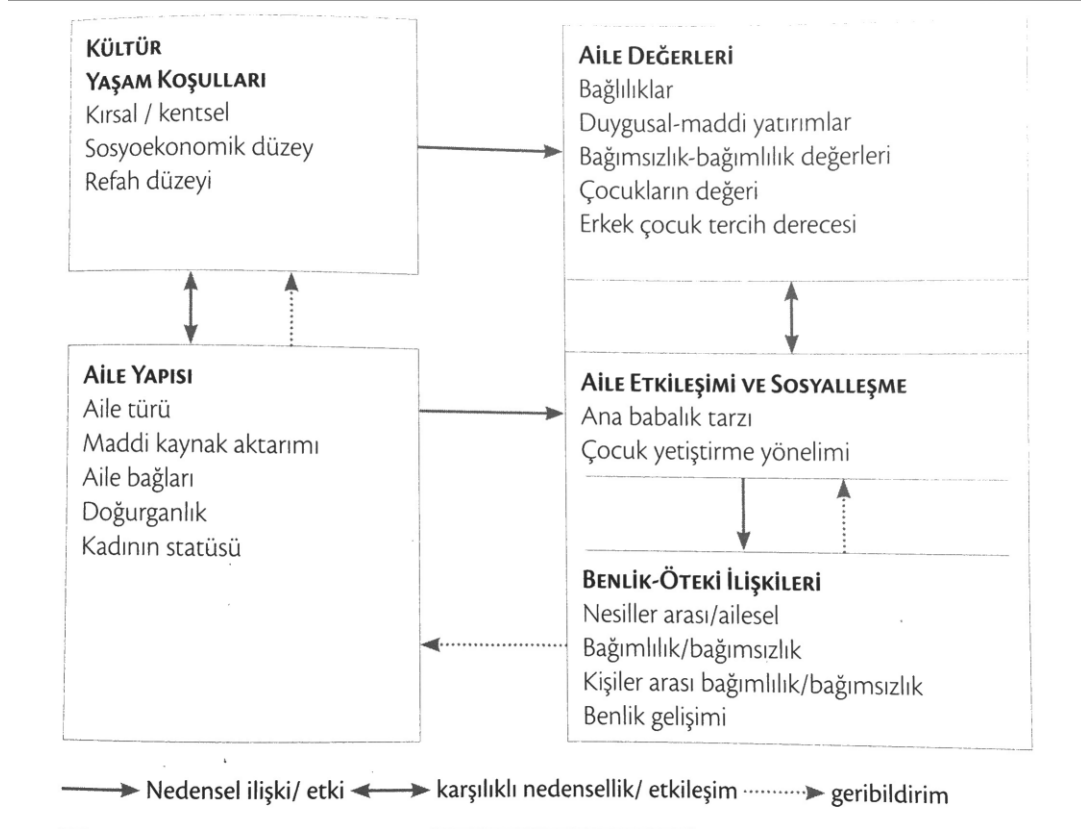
KÜLTÜR
YAŞAM KOŞULLARI
Kırsal / kentsel
Sosyoekonomik düzey
Refah düzeyi

AİLE DEĞERLERİ
Bağlılıklar
Duygusal-maddi yatırımlar
Bağımsızlık-bağımlılık değerleri
Çocukların değeri
Erkek çocuk tercih derecesi

AİLE YAPISI
Aile türü
Maddi kaynak aktarımı
Aile bağları
Doğurganlık
Kadının statüsü

AİLE ETKİLEŞİMİ VE SOSYALLEŞME
Ana babalık tarzı
Çocuk yetiştirme yönelimi

BENLİK-ÖTEKİ İLİŞKİLERİ
Nesiller arası/ailesel
Bağımlılık/bağımsızlık
Kişiler arası bağımlılık/bağımsızlık
Benlik gelişimi

Nedensel ilişki/ etki karşılıklı nedensellik/ etkileşim geribildirim